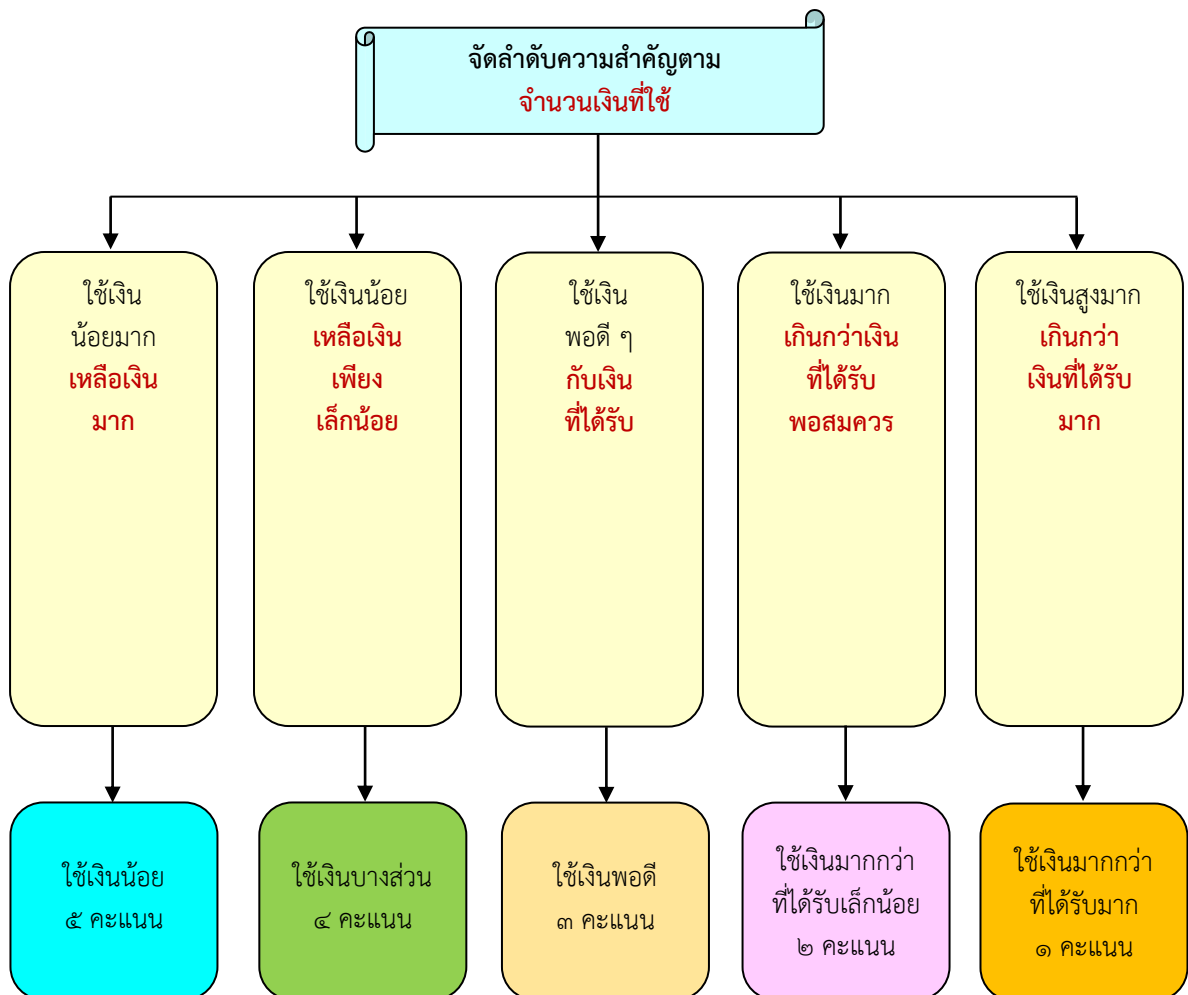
จัดลำดับความสำคัญตาม
จำนวนเงินที่ใช้

ใช้เงิน
น้อยมาก
เหลือเงิน
มาก

ใช้เงินน้อย
เหลือเงิน
เพียง
เล็กน้อย

ใช้เงิน
พอดี ๆ
กับเงิน
ที่ได้รับ

ใช้เงินมาก
เกินกว่าเงิน
ที่ได้รับ
พอสมควร

ใช้เงินสูงมาก
เกินกว่า
เงินที่ได้รับ
มาก

ใช้เงินน้อย
๕ คะแนน

ใช้เงินบางส่วน
๔ คะแนน

ใช้เงินพอดี
๓ คะแนน

ใช้เงินมากกว่า
ที่ได้รับเล็กน้อย
๒ คะแนน

ใช้เงินมากกว่า
ที่ได้รับมาก
๑ คะแนน